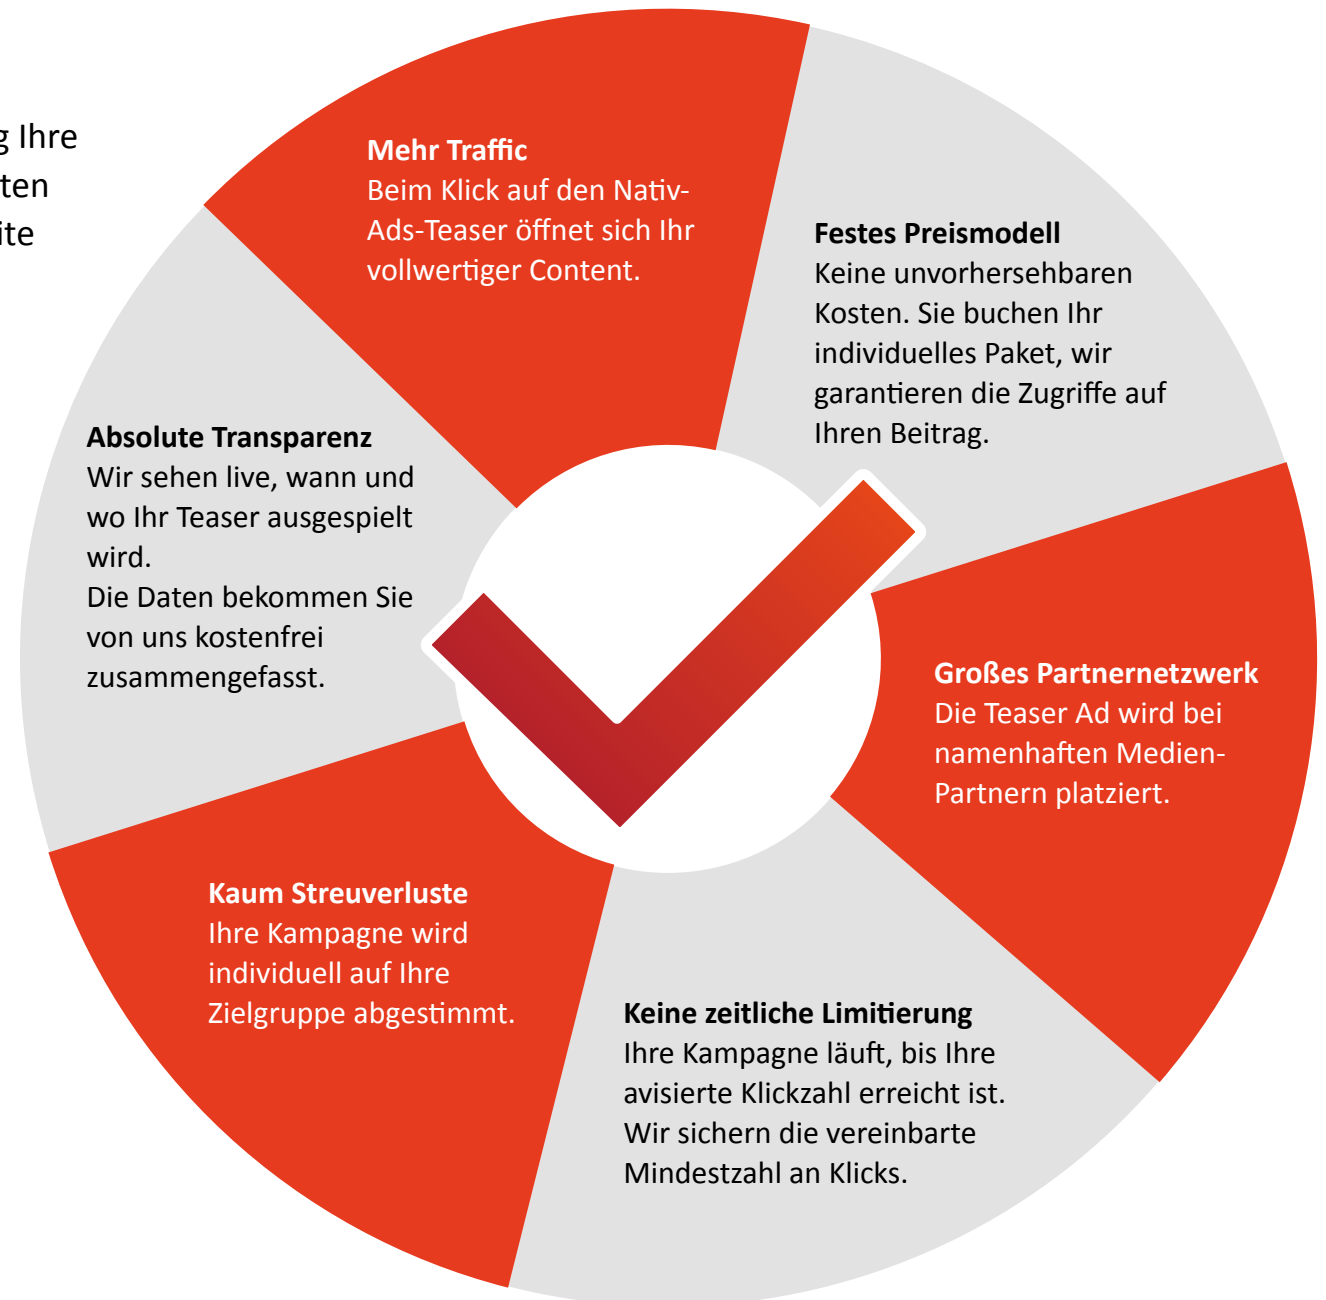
g Ihre
ten
ite

Mehr Traffic
Beim Klick auf den Nativ-Ads-Teaser öffnet sich Ihr vollwertiger Content.

Festes Preismodell
Keine unvorhersehbaren Kosten. Sie buchen Ihr individuelles Paket, wir garantieren die Zugriffe auf Ihren Beitrag.

Großes Partnernetzwerk
Die Teaser Ad wird bei namenhaften Medien-Partnern platziert.

Keine zeitliche Limitierung
Ihre Kampagne läuft, bis Ihre avisierte Klickzahl erreicht ist. Wir sichern die vereinbarte Mindestzahl an Klicks.

Kaum Streuverluste
Ihre Kampagne wird individuell auf Ihre Zielgruppe abgestimmt.

Absolute Transparenz
Wir sehen live, wann und wo Ihr Teaser ausgespielt wird.
Die Daten bekommen Sie von uns kostenfrei zusammengefasst.